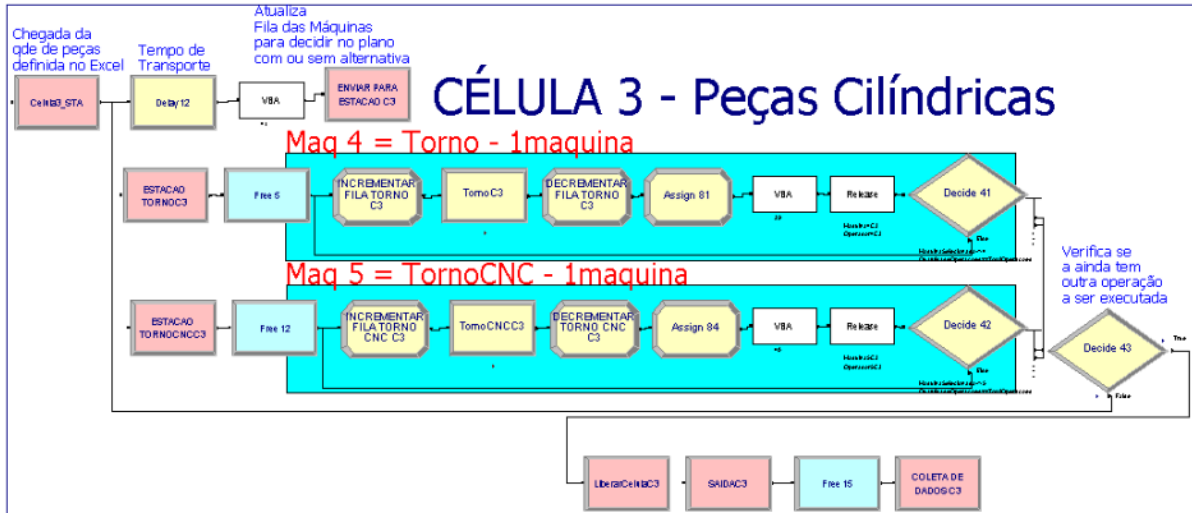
Chegada da qde de peças definida no Excel

Tempo de Transporte

Atualiza Fila das Máquinas para decidir no plano com ou sem alternativa

Celula3_STA

Delay 12

VBA

ENVIAR PARA ESTACAO C3

CÉLULA 3 - Peças Cilíndricas

Maq 4 = Torno - 1maquina

ESTACAO TORNOC3

Free 6

INCREMENTAR FILA TORNO C3

TornoC3

DECREMENTAR FILA TORNO C3

Assign 81

VBA

Release

Decide 41

True

False

Maq 5 = TornoCNC - 1maquina

Verifica se a ainda tem outra operação a ser executada

ESTACAO TORNOCNCC3

Free 12

INCREMENTAR FILA TORNO CNC C3

TornoCNCC3

DECREMENTAR TORNO CNC C3

Assign 84

VBA

Release

Decide 42

True

False

Decide 43

True

False

LiberarCelulaC3

SAIDAC3

Free 15

COLETA DE DADOSC3